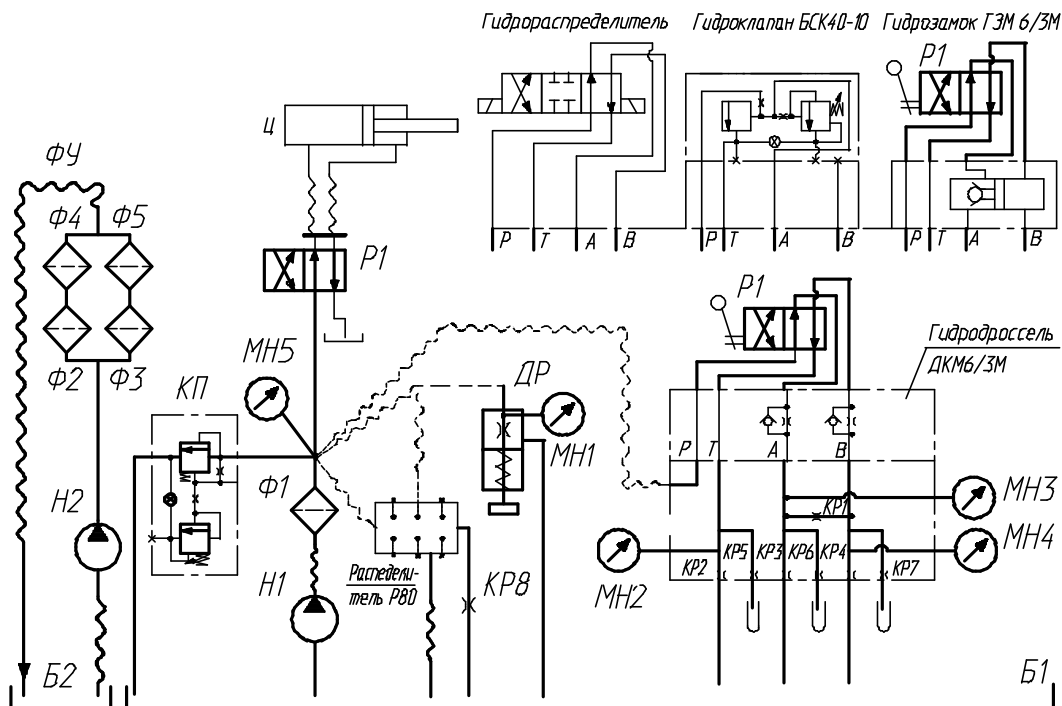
Гидрораспределитель Гидроклапан БСК40-10 Гидрозамок ГЗМ 6/3М

Ц

ФУ

Ф4 Ф5

Ф2 Ф3

P1

P1

P T A B

P T A B

P T A B

P1

Гидродроссель ДКМ6/3М

МН5

КП

ДР

МН1

Ф1

P T A B

КР1

МН3

МН4

МН2

КР2 КР5 КР3 КР6 КР4 КР7

Н2

Н1

Распределитель Р80

КР8

Б2

Б1